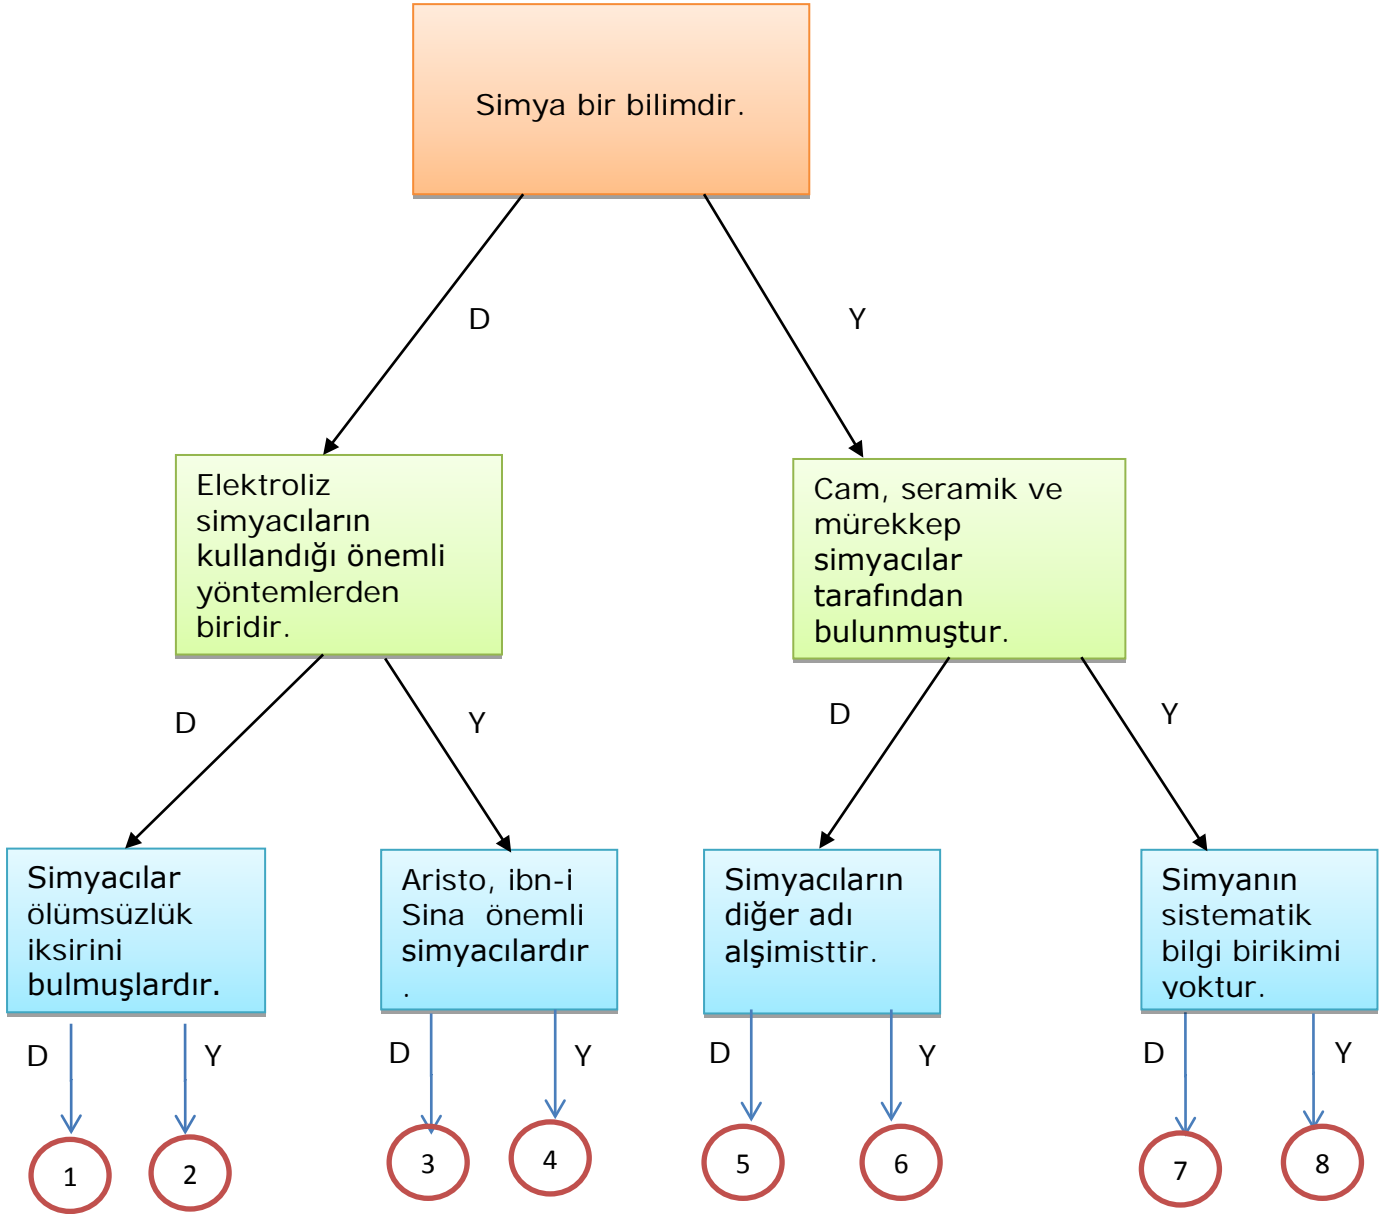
Simya bir bilimdir.

D

Y

Elektroliz simyacıların kullandığı önemli yöntemlerden biridir.

Cam, seramik ve mürekkep simyacılar tarafından bulunmuştur.

D

Y

D

Y

Simyacılar ölümsüzlük iksirini bulmuşlardır.

Aristo, ibn-i Sina önemli simyacılardır .

Simyacıların diğer adı alşimisttir.

Simyanın sistematik bilgi birikimi yoktur.

D

Y

D

Y

D

Y

D

Y

1

2

3

4

5

6

7

8